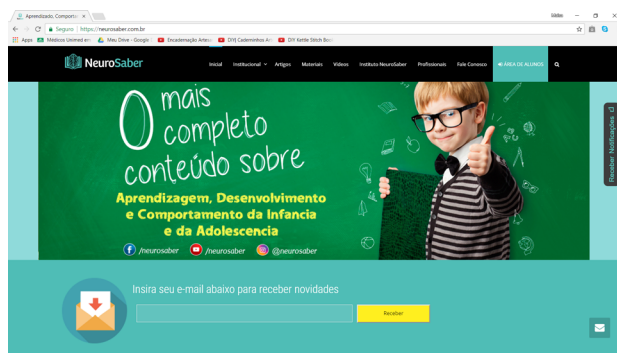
Aprendizado, Comporta ×

Gildo

Seguro | https://neurosaber.com.br

Apps Médicos Unimed em Meu Drive - Google Encadernação Artes DIY| Cadernos Arte DIY Kettle Stitch Boo

NeuroSaber

Inicial Institucional Artigos Materiais Vídeos Instituto NeuroSaber Profissionais Fale Conosco ÁREA DE ALUNOS

O mais completo conteúdo sobre

Aprendizagem, Desenvolvimento e Comportamento da Infancia e da Adolescencia

/neurosaber /neurosaber @neurosaber

Receber Notificações

Insira seu e-mail abaixo para receber novidades

Receber